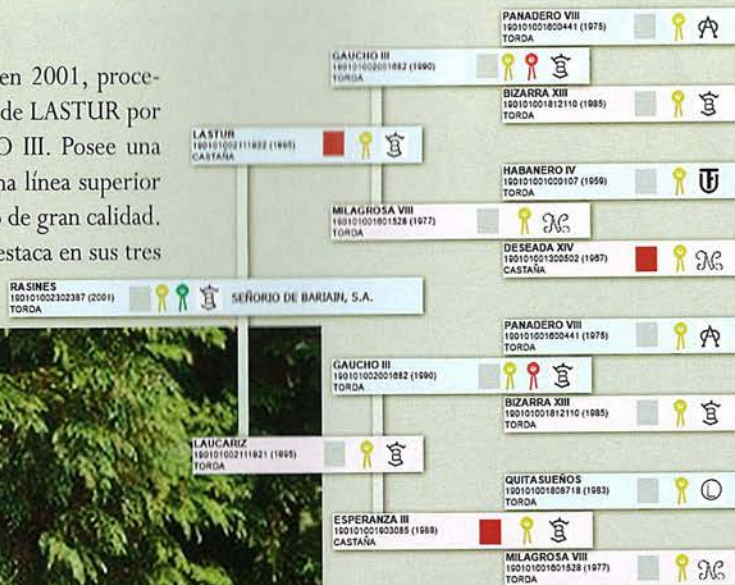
en 2001, procede LASTUR por O III. Posee una na línea superior o de gran calidad. estaca en sus tres

PANADERO VIII
190101001600441 (1975)
TORDA

GAUCHO III
190101002001682 (1990)
TORDA

BIZARRA XIII
190101001812110 (1985)
TORDA

LASTUR
190101002111922 (1995)
CASTAÑA

HABANERO IV
190101001000107 (1959)
TORDA

MILAGROSA VIII
190101001601528 (1977)
TORDA

DESEADA XIV
190101001300502 (1987)
CASTAÑA

RASINES
190101002302387 (2001)
TORDA

SEÑORÍO DE BARIAIN, S.A.

PANADERO VIII
190101001600441 (1975)
TORDA

GAUCHO III
190101002001682 (1990)
TORDA

BIZARRA XIII
190101001812110 (1985)
TORDA

LAUCARIZ
190101002111921 (1995)
TORDA

QUITASUEÑOS
190101001808718 (1983)
TORDA

ESPERANZA III
190101001803085 (1988)
CASTAÑA

MILAGROSA VIII
190101001601528 (1977)
TORDA